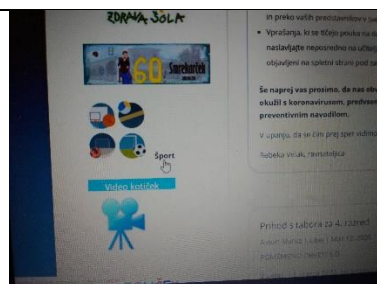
ZDRAVA ŠOLA

60 Smrkoriček

Šport

Video kotiček

in preko vaših predstavnikov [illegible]

• Vprašanja, ki se tičejo pouka na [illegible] nastavljajte neposredno na učitelje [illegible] objavljeni na spletni strani pod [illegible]

Še naprej vas prosimo, da nas obv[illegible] okuži s koronavirusom, predvsem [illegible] preventivnim navodilom.

V upanju, da se čim prej sper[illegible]

Rebeka Vrčak, ravnateljica

Prihod s tabora za 4. razred

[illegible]